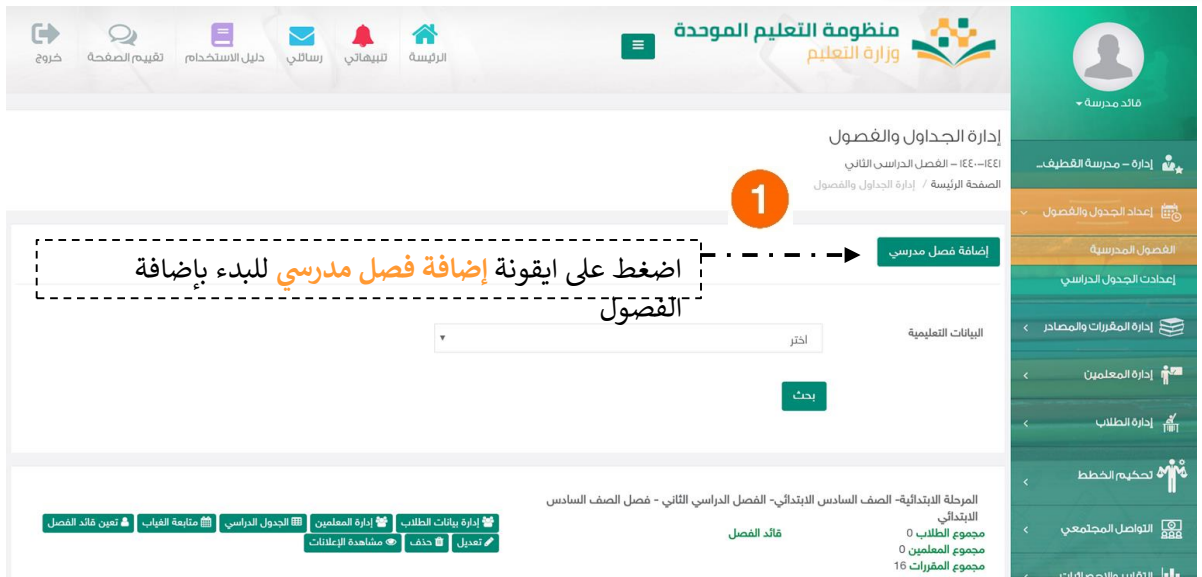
منظومة التعليم الموحدة
وزارة التعليم

الرئيسة
تنبيهاتي
رسائلي
دليل الاستخدام
تقييم الصفحة
خروج

قائد مدرسة

إدارة – مدرسة القطيف...
إعداد الجدول والفصول
الفصول المدرسية
إعدادات الجدول الدراسي
إدارة المقررات والمصادر
إدارة المعلمين
إدارة الطلاب
تحكيم الخطط
التواصل المجتمعي

إدارة الجداول والفصول
١٤٤١–١٤٤٠ – الفصل الدراسي الثاني
الصفحة الرئيسة / إدارة الجداول والفصول

1

إضافة فصل مدرسي

اضغط على ايقونة إضافة فصل مدرسي للبدء بإضافة الفصول

البيانات التعليمية
اختر
بحث

المرحلة الابتدائية- الصف السادس الابتدائي- الفصل الدراسي الثاني - فصل الصف السادس الابتدائي
مجموع الطلاب 0
مجموع المعلمين 0
مجموع المقررات 16
قائد الفصل

إدارة بيانات الطلاب
إدارة المعلمين
الجدول الدراسي
متابعة الغياب
تعين قائد الفصل
تعديل
حذف
مشاهدة الإعلانات